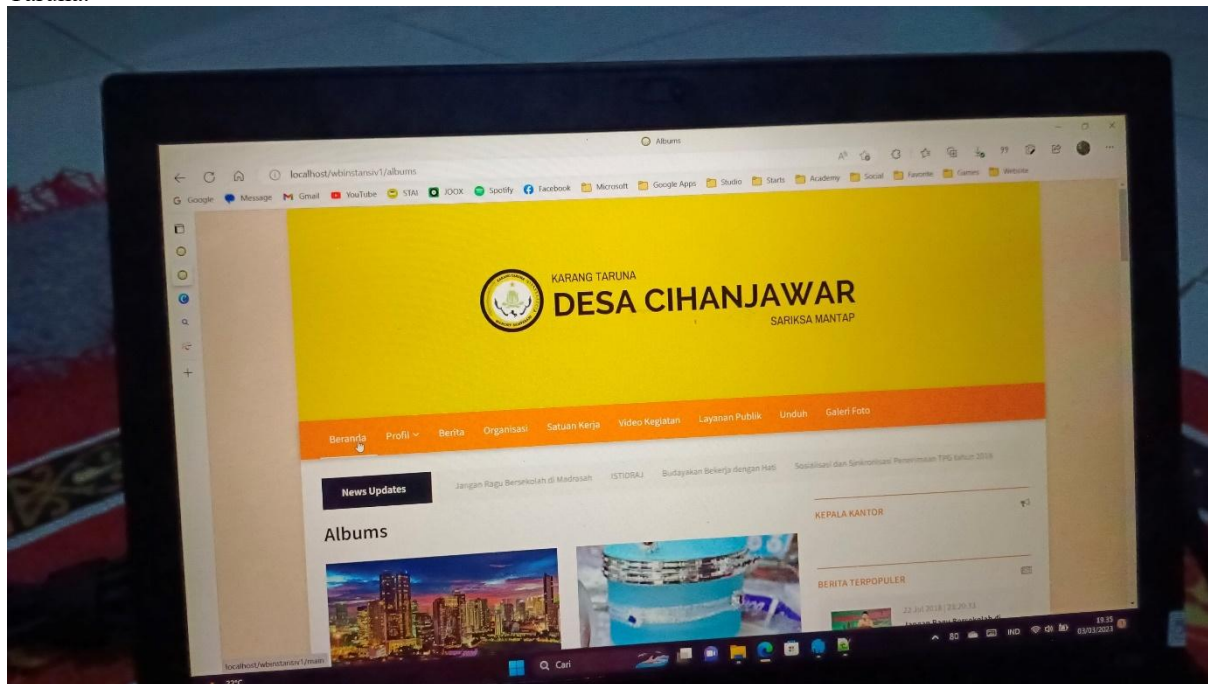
Albums

localhost/wbinstansiv1/albums

Google Message Gmail YouTube STAI JOOX Spotify Facebook Microsoft Google Apps Studio Starts Academy Social Favorite Games Website

KARANG TARUNA
DESA CIHANJAWAR
SARIKSA MANTAP

Beranda Profil Berita Organisasi Satuan Kerja Video Kegiatan Layanan Publik Unduh Galeri Foto

News Updates

Jangan Ragu Bersekolah di Madrasah ISTIDRAJ Budayakan Bekerja dengan Hati Sosialisasi dan Sinkronisasi Penerimaan TPG tahun 2018

Albums

KEPALA KANTOR

BERITA TERPOPULER

22 Juli 2018 | 20:20:33

localhost/wbinstansiv1/main

Cari

IND 19:35 03/03/2023